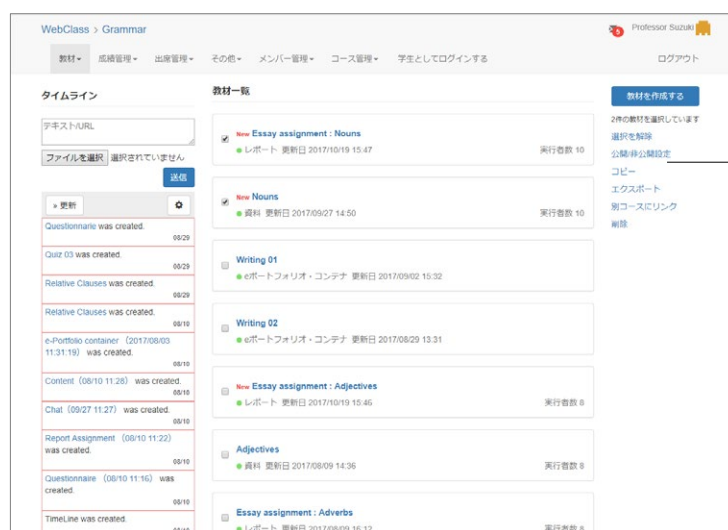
WebClass > Grammar

Professor Suzuki

教材 ▾ 成績管理 ▾ 出席管理 ▾ その他 ▾ メンバー管理 ▾ コース管理 ▾ 学生としてログインする

ログアウト

タイムライン

テキスト/URL

ファイルを選択 選択されていません

送信

» 更新

Questionnaire was created. 08/29

Quiz 03 was created. 08/29

Relative Clauses was created. 08/29

Relative Clauses was created. 08/10

e-Portfolio container (2017/08/03 11:31:19) was created. 08/10

Content (08/10 11:28) was created. 08/10

Chat (09/27 11:27) was created. 08/10

Report Assignment (08/10 11:22) was created. 08/10

Questionnaire (08/10 11:16) was created. 08/10

TimeLine was created.

教材一覧

New Essay assignment : Nouns
● レポート 更新日 2017/10/19 15:47 実行者数 10

New Nouns
● 資料 更新日 2017/09/27 14:50 実行者数 10

Writing 01
● eポートフォリオ・コンテナ 更新日 2017/09/02 15:32

Writing 02
● eポートフォリオ・コンテナ 更新日 2017/08/29 13:31

New Essay assignment : Adjectives
● レポート 更新日 2017/10/19 15:46 実行者数 8

Adjectives
● 資料 更新日 2017/08/09 14:36 実行者数 8

Essay assignment : Adverbs
● レポート 更新日 2017/08/09 15:12 実行者数 8

教材を作成する

2件の教材を選択しています
選択を解除
公開/非公開設定
コピー
エクスポート
別コースにリンク
削除